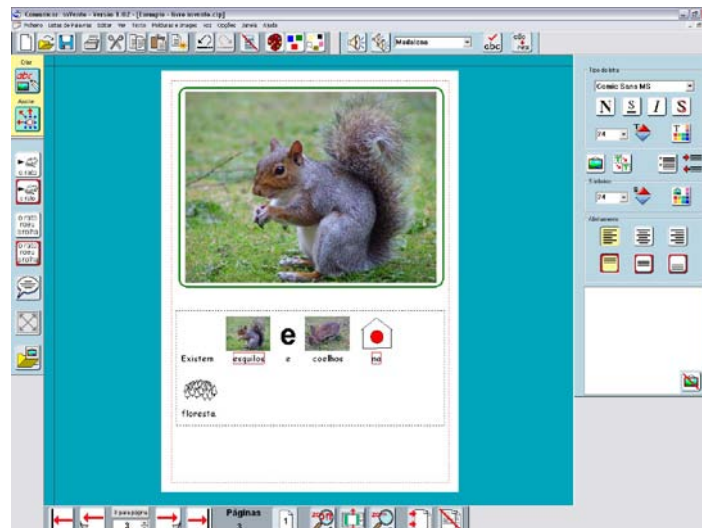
Comunicar: SíPembo - Versão 1.02 - [Tomagrio - livro-floresta.clp]
Ficheiro Listas de Palavras Editar Ver Texto Picturas e imagem Voz Opções Janela Ajuda

Madalena

Criar
Ajustar

Existem esquilos e coelhos na floresta

e

Tipo de letra
Comic Sans MS
N S I S
24
Símbolos
24
Alinhamento

Páginas
3